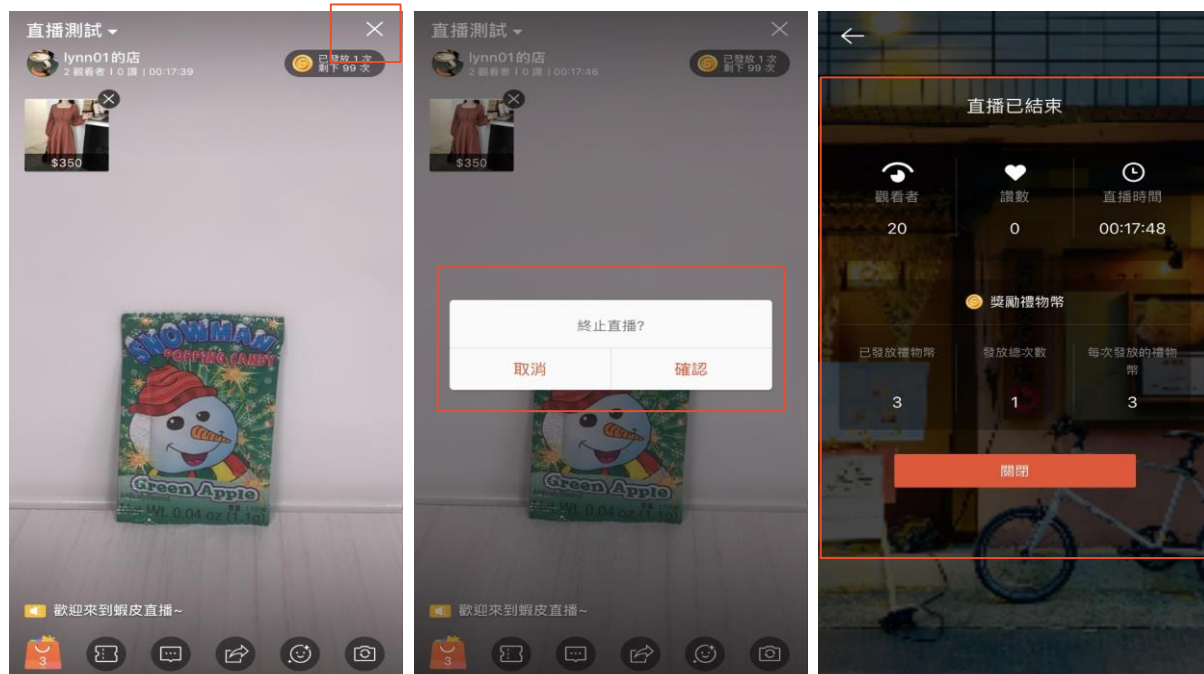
直播測試

lynn01的店
2 觀看者 | 0 讚 | 00:17:39

已發放 1 次
剩下 99 次

$350

SNOWMAN
POPPING CANDY
Green Apple
Wt. 0.04 oz (1.1g)

歡迎來到蝦皮直播~

3

直播測試

lynn01的店
2 觀看者 | 0 讚 | 00:17:46

已發放 1 次
剩下 99 次

$350

終止直播?

取消

確認

Green Apple
Wt. 0.04 oz (1.1g)

歡迎來到蝦皮直播~

3

直播已結束

| 觀看者 | 讚數 | 直播時間 |
|---|---|---|
| 20 | 0 | 00:17:48 |

獎勵禮物幣

| 已發放禮物幣 | 發放總次數 | 每次發放的禮物幣 |
|---|---|---|
| 3 | 1 | 3 |

關閉